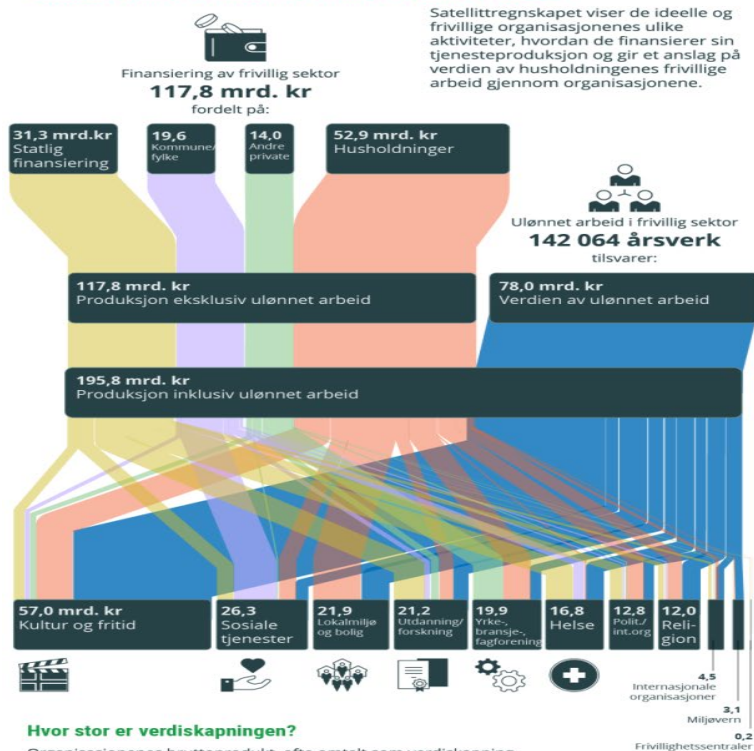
Satellittregnskapet viser de ideelle og frivillige organisasjonenes ulike aktiviteter, hvordan de finansierer sin tjenesteproduksjon og gir et anslag på verdien av husholdningenes frivillige arbeid gjennom organisasjonene.

Finansiering av frivillig sektor
117,8 mrd. kr
fordelt på:

31,3 mrd.kr
Statlig finansiering

19,6
Kommune/ fylke

14,0
Andre private

52,9 mrd. kr
Husholdninger

Ulønnet arbeid i frivillig sektor
142 064 årsverk
tilsvarer:

117,8 mrd. kr
Produksjon eksklusiv ulønnet arbeid

78,0 mrd. kr
Verdien av ulønnet arbeid

195,8 mrd. kr
Produksjon inklusiv ulønnet arbeid

57,0 mrd. kr
Kultur og fritid

26,3
Sosiale tjenester

21,9
Lokalmiljø og bolig

21,2
Utdanning/ forskning

19,9
Yrke-, bransje-, fagforening

16,8
Helse

12,8
Polit./ int.org

12,0
Religion

4,5
Internasjonale organisasjoner

3,1
Miljøvern

0,2
Frivillighetssentraler

Hvor stor er verdiskapningen?

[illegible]